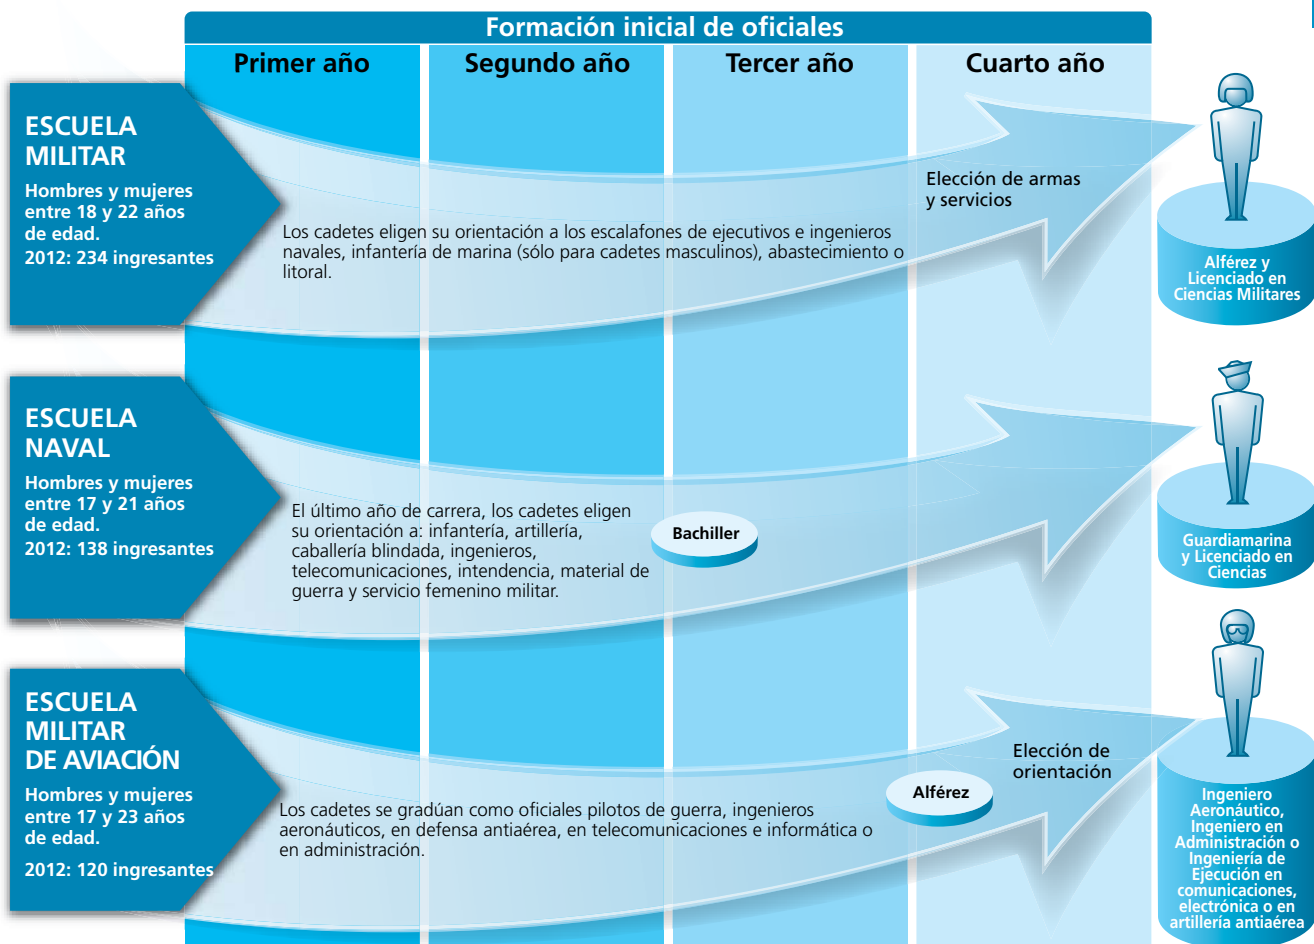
Formación inicial de oficiales

| Primer año | Segundo año | Tercer año | Cuarto año |
|---|---|---|---|

ESCUELA MILITAR

Hombres y mujeres entre 18 y 22 años de edad.
2012: 234 ingresantes

Elección de armas y servicios

Los cadetes eligen su orientación a los escalafones de ejecutivos e ingenieros navales, infantería de marina (sólo para cadetes masculinos), abastecimiento o litoral.

Alférez y Licenciado en Ciencias Militares

ESCUELA NAVAL

Hombres y mujeres entre 17 y 21 años de edad.
2012: 138 ingresantes

El último año de carrera, los cadetes eligen su orientación a: infantería, artillería, caballería blindada, ingenieros, telecomunicaciones, intendencia, material de guerra y servicio femenino militar.

Bachiller

Guardiamarina y Licenciado en Ciencias

ESCUELA MILITAR DE AVIACIÓN

Hombres y mujeres entre 17 y 23 años de edad.
2012: 120 ingresantes

Elección de orientación

Alférez

Los cadetes se gradúan como oficiales pilotos de guerra, ingenieros aeronáuticos, en defensa antiaérea, en telecomunicaciones e informática o en administración.

Ingeniero Aeronáutico, Ingeniero en Administración o Ingeniería de Ejecución en comunicaciones, electrónica o en artillería antiaérea